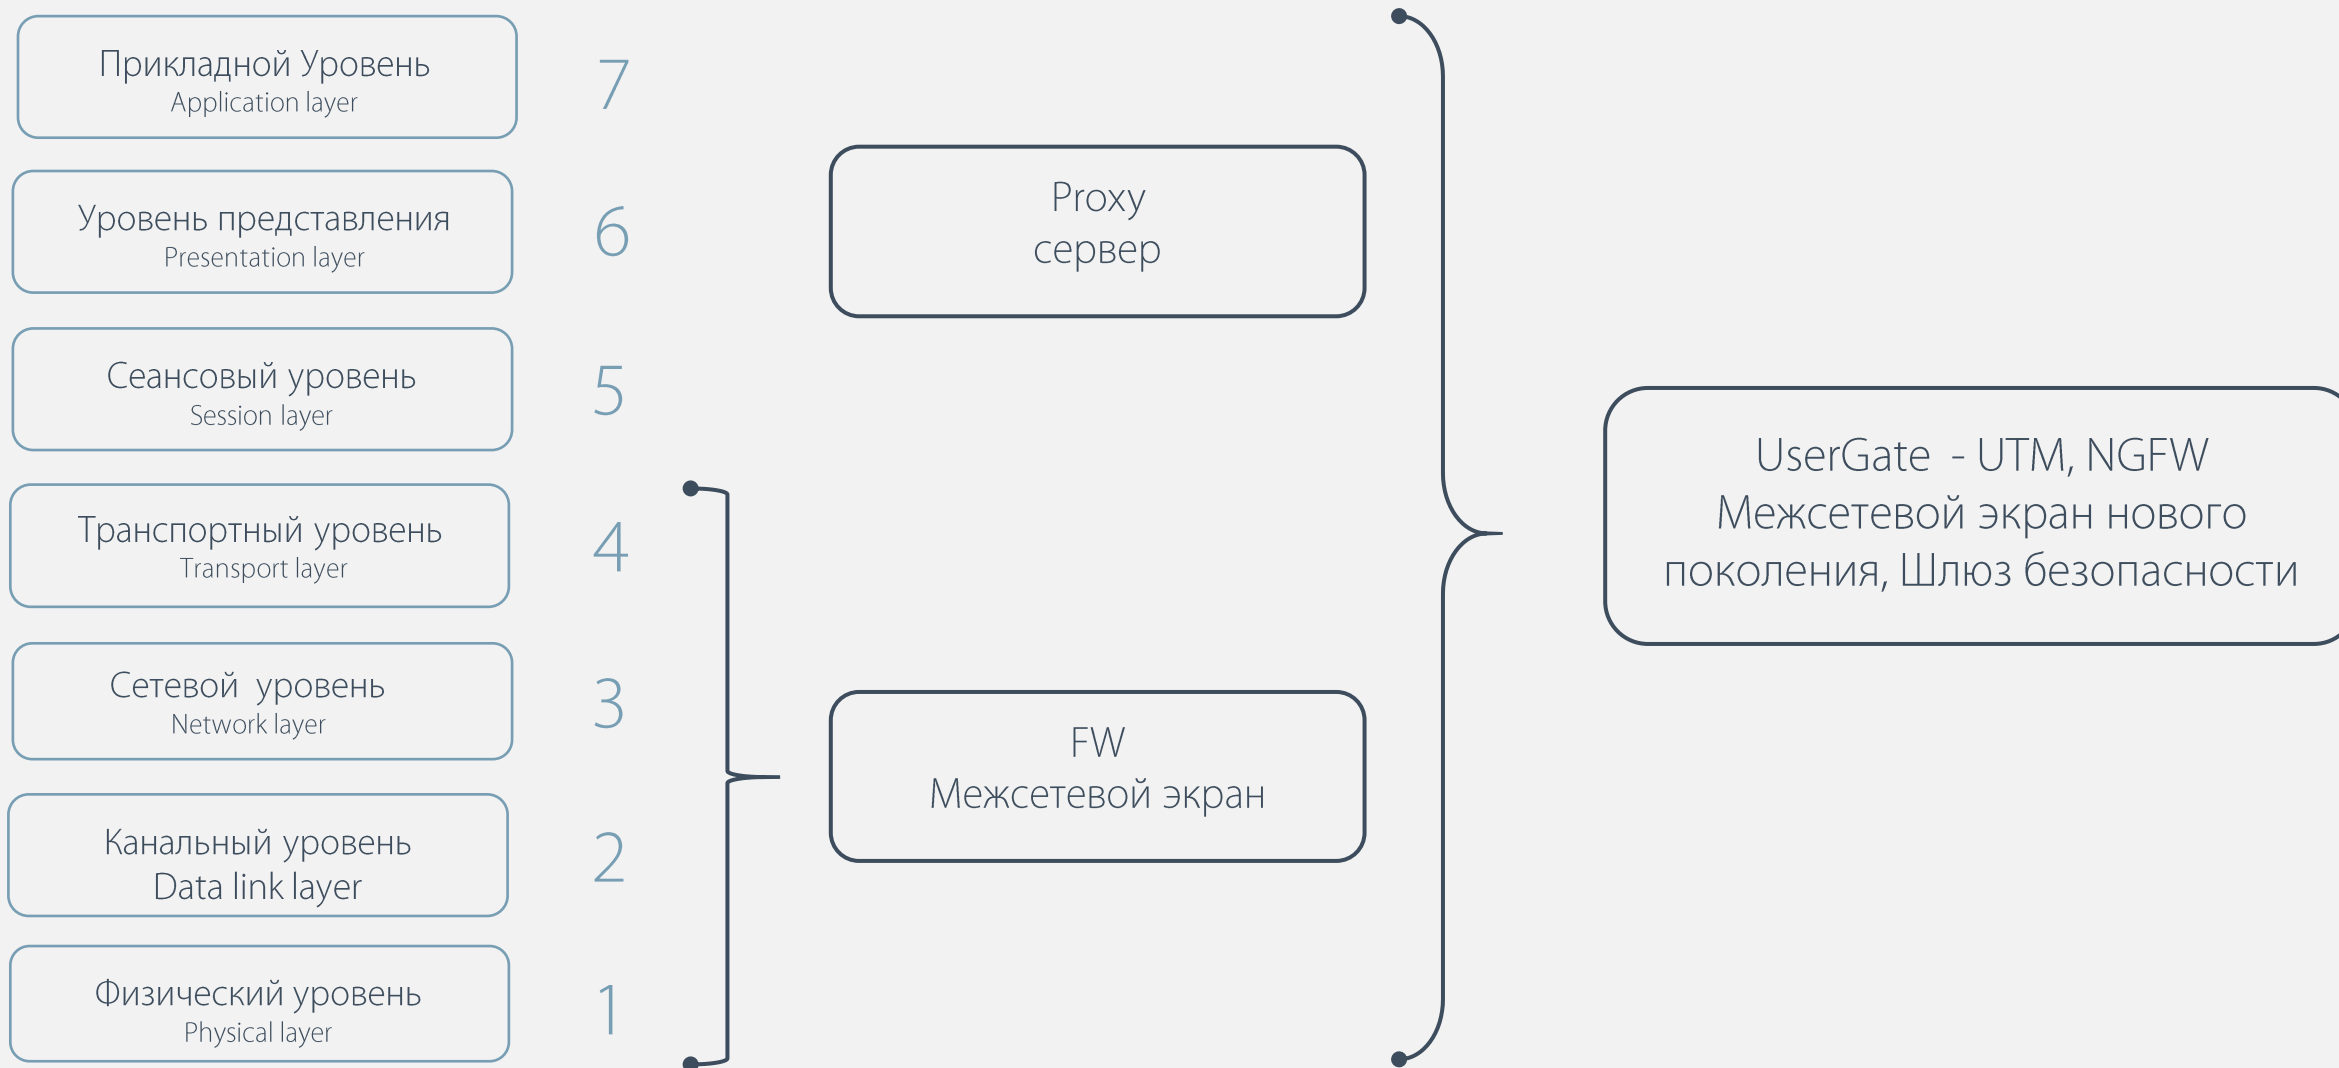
Прикладной Уровень
Application layer

7

Уровень представления
Presentation layer

6

Сеансовый уровень
Session layer

5

Транспортный уровень
Transport layer

4

Сетевой уровень
Network layer

3

Канальный уровень
Data link layer

2

Физический уровень
Physical layer

1

Proxy
сервер

FW
Межсетевой экран

UserGate - UTM, NGFW
Межсетевой экран нового поколения, Шлюз безопасности